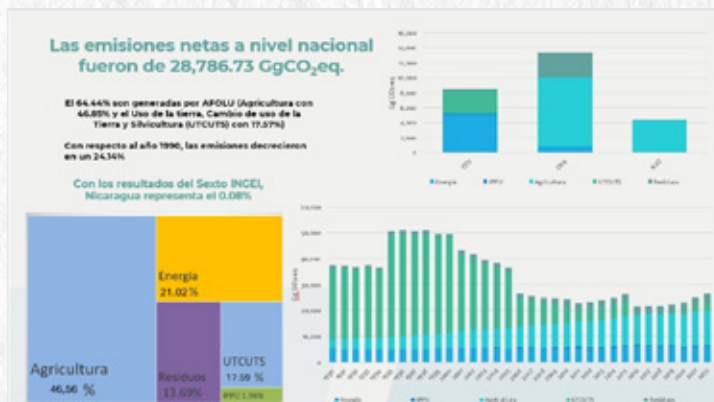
Las emisiones netas a nivel nacional fueron de 28,786.73 $GgCO_2$eq.

El 64.44% son generadas por AFOLU (Agricultura con 46.85% y el Uso de la tierra, Cambio de uso de la Tierra y Silvicultura (UTCUTS) con 17.57%)

Con respecto al año 1990, las emisiones decrecieron en un 24.14%

Con los resultados del Sexto INGEI, Nicaragua representa el 0.08%

Energía 21.02%

Agricultura 46.56 %

Residuos 13.69%

UTCUTS 17.59 %

IPPU 1.96%

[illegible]

Energía

IPPU

Agricultura

UTCUTS

Residuos

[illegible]